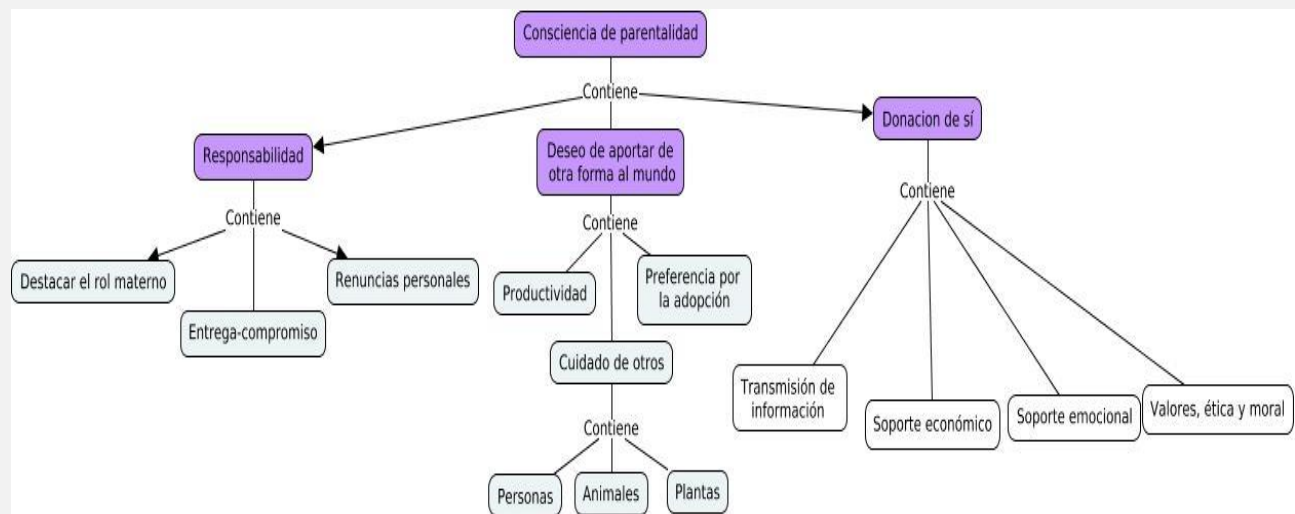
Consciencia de parentalidad

Contiene

Responsabilidad

Deseo de aportar de otra forma al mundo

Donacion de sí

Contiene

Destacar el rol materno

Entrega-compromiso

Renuncias personales

Contiene

Productividad

Preferencia por la adopción

Cuidado de otros

Contiene

Personas

Animales

Plantas

Contiene

Transmisión de información

Soporte económico

Soporte emocional

Valores, ética y moral